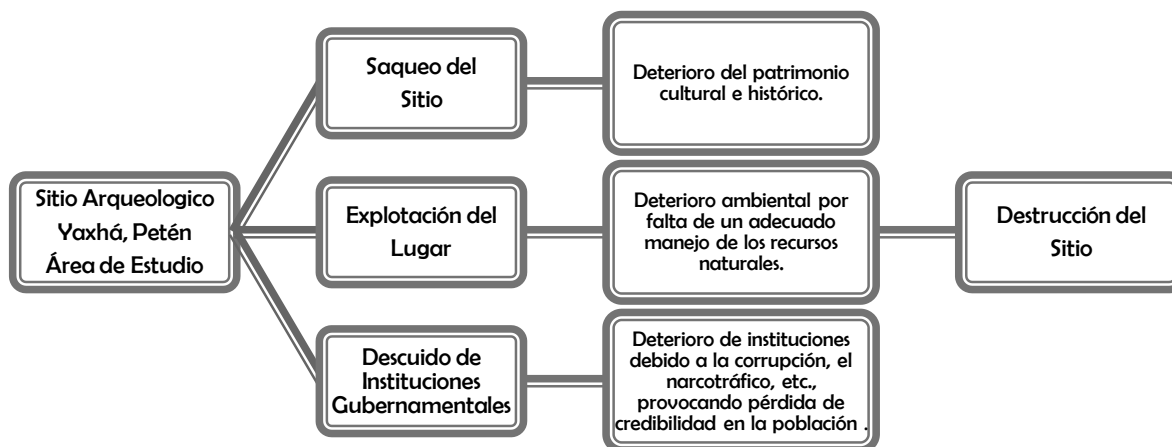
Sitio Arqueologico Yaxhá, Petén Área de Estudio

Saqueo del Sitio

Deterioro del patrimonio cultural e histórico.

Explotación del Lugar

Deterioro ambiental por falta de un adecuado manejo de los recursos naturales.

Destrucción del Sitio

Descuido de Instituciones Gubernamentales

Deterioro de instituciones debido a la corrupción, el narcotráfico, etc., provocando pérdida de credibilidad en la población .